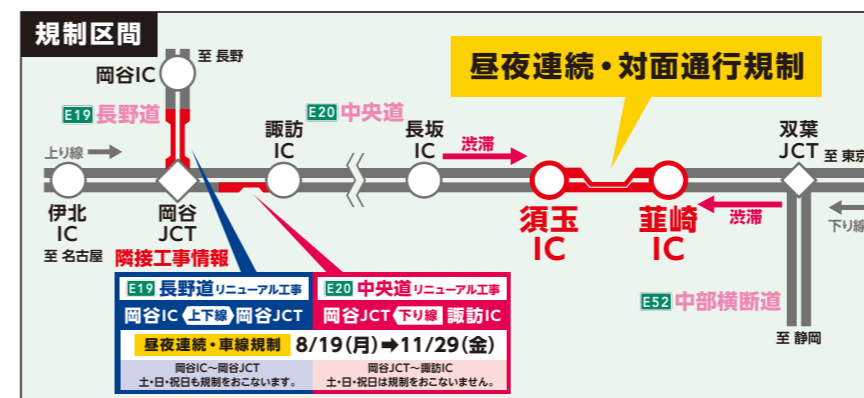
規制区間

昼夜連続・対面通行規制

至 長野

岡谷IC

E19 長野道

E20 中央道

上り線

諏訪 IC

長坂 IC

渋滞

双葉 JCT

至 東京

伊北 IC

至 名古屋

岡谷 JCT

須玉 IC

韮崎 IC

渋滞

下り線

隣接工事情報

E19 長野道 リニューアル工事

岡谷IC 上下線 岡谷JCT

E20 中央道 リニューアル工事

岡谷JCT 下り線 諏訪IC

昼夜連続・車線規制 8/19(月)➡11/29(金)

岡谷IC～岡谷JCT
土・日・祝日も規制をおこないます。

岡谷JCT～諏訪IC
土・日・祝日は規制をおこないません。

E52 中部横断道

至 静岡